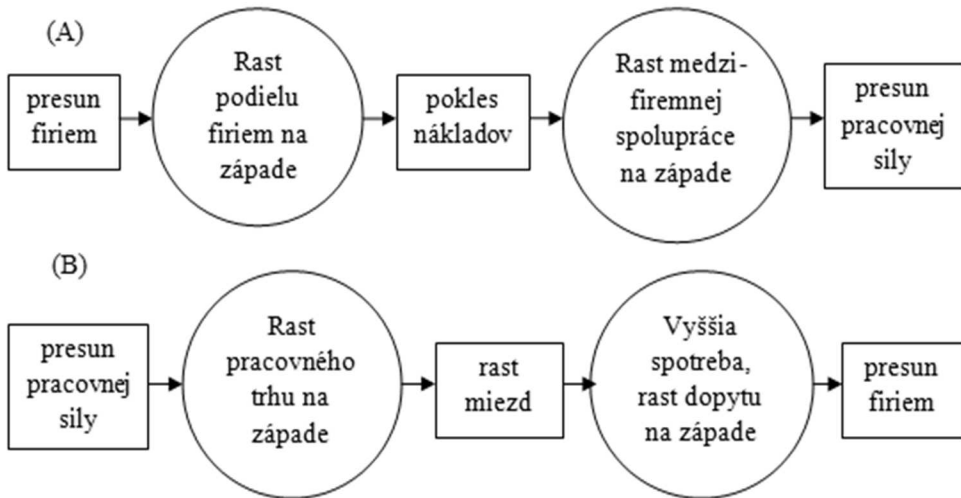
(A)

presun firiem

Rast podielu firiem na západe

pokles nákladov

Rast medzi-firemnej spolupráce na západe

presun pracovnej sily

(B)

presun pracovnej sily

Rast pracovného trhu na západe

rast miezd

Vyššia spotreba, rast dopytu na západe

presun firiem